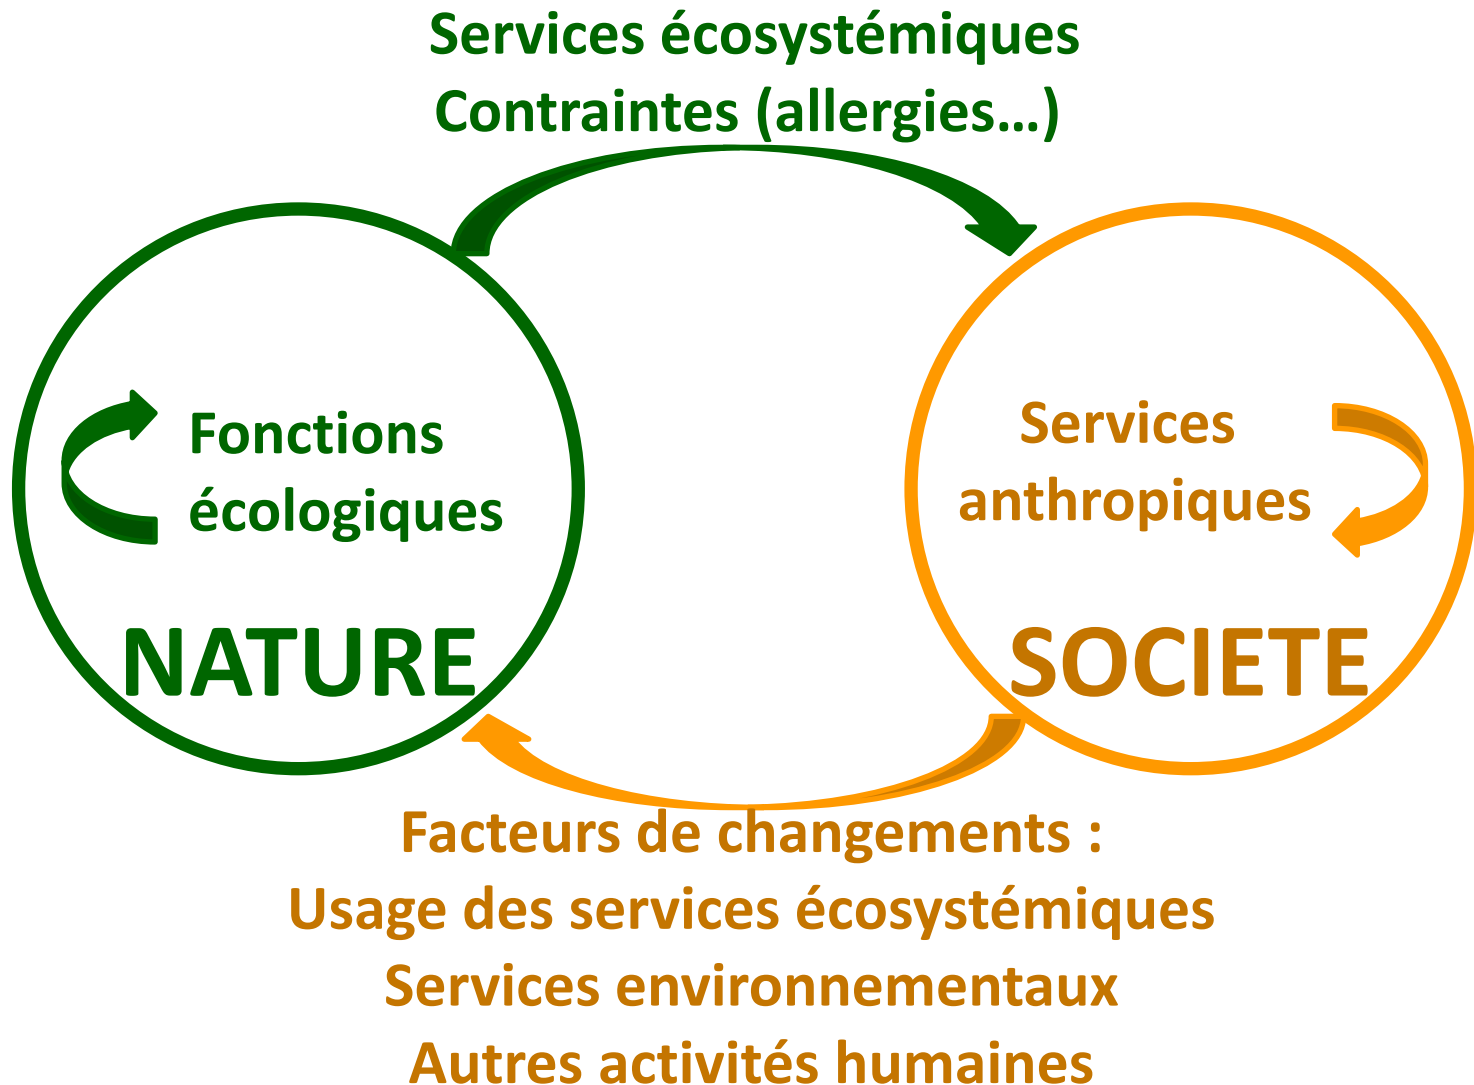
Services écosystémiques
Contraintes (allergies…)

Fonctions écologiques

NATURE

Services anthropiques

SOCIETE

Facteurs de changements :
Usage des services écosystémiques
Services environnementaux
Autres activités humaines